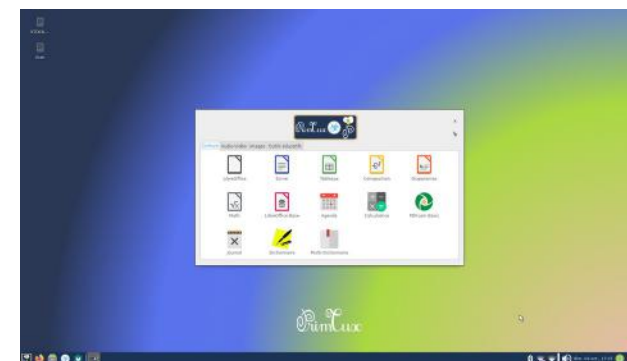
PrimTux

Bureautique | Audio-vidéo | Images | Outils éducatifs

LibreOffice
Écrire
Tableur
Composition
Diaporama
Math
LibreOffice Base
Agenda
Calculatrice
Minute Basic
Journal
Dictionnaire
Petit Dictionnaire

PrimTux